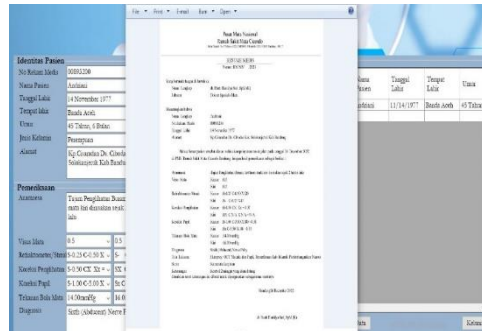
File ▾ Print ▾ E-mail Save ▾ Open ▾

Identitas Pasien
No Rekam Medis | 00003200
Nama Pasien | Azriani
Tanggal Lahir | 14 November 1977
Tempat lahir | Banda Aceh
Umur | 45 Tahun, 6 Bulan
Jenis Kelamin | Perempuan
Alamat | Kp Cisaat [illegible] Dr. Cibodas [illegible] Kab Bandu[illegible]

Pemeriksaan
Anamnesa | Tajam Penglihatan Buram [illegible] sejak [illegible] lalu

Visus Mata | 0.5 | 0.5
Refraktometer/Autoref | S-0.25 C-0.50 X | S-
Koreksi Penglihatan | S-0.50 CX Ax= | SX
Koreksi Papil | S-1.00 C-0.50 X | Sc
Tekanan Bola Mata | 14.00mmHg | 16.0
Diagnosa | Sinth (Ambiami) Nerve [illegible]

| Nama Pasien | Tanggal Lahir | Tempat Lahir | Umur |
|---|---|---|---|
| Azriani | 11/14/1977 | Banda Aceh | 45 Tahun |

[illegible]
Rumah Sakit Mata Cicendo
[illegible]

SURAT KETERANGAN MEDIS
Nomor: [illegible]

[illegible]

Keluar